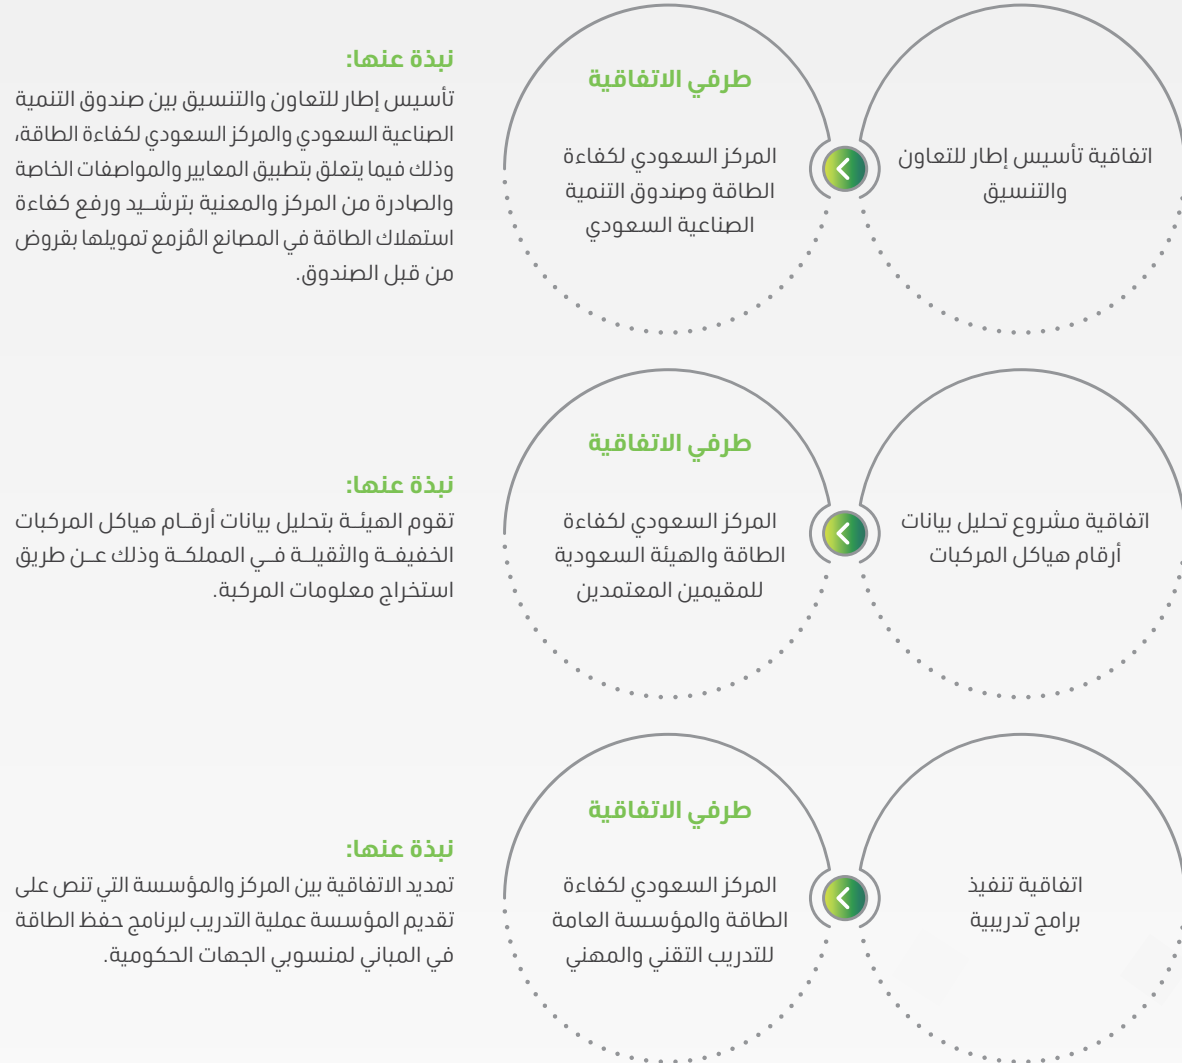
اتفاقية تأسيس إطار للتعاون والتنسيق

طرفي الاتفاقية

المركز السعودي لكفاءة الطاقة وصندوق التنمية الصناعية السعودي

نبذة عنها:
تأسيس إطار للتعاون والتنسيق بين صندوق التنمية الصناعية السعودي والمركز السعودي لكفاءة الطاقة، وذلك فيما يتعلق بتطبيق المعايير والمواصفات الخاصة والصادرة من المركز والمعنية بترشـيد ورفع كفاءة استهلاك الطاقة في المصانع المُزمع تمويلها بقروض من قبل الصندوق.

اتفاقية مشروع تحليل بيانات أرقام هياكل المركبات

طرفي الاتفاقية

المركز السعودي لكفاءة الطاقة والهيئة السعودية للمقيمين المعتمدين

نبذة عنها:
تقوم الهيئـة بتحليل بيانات أرقـام هياكل المركبات الخفيفـة والثقيلـة فـي المملكـة وذلك عـن طريق استخراج معلومات المركبة.

اتفاقية تنفيذ برامج تدريبية

طرفي الاتفاقية

المركز السعودي لكفاءة الطاقة والمؤسسة العامة للتدريب التقني والمهني

نبذة عنها:
تمديد الاتفاقية بين المركز والمؤسسة التي تنص على تقديم المؤسسة عملية التدريب لبرنامج حفظ الطاقة في المباني لمنسوبي الجهات الحكومية.